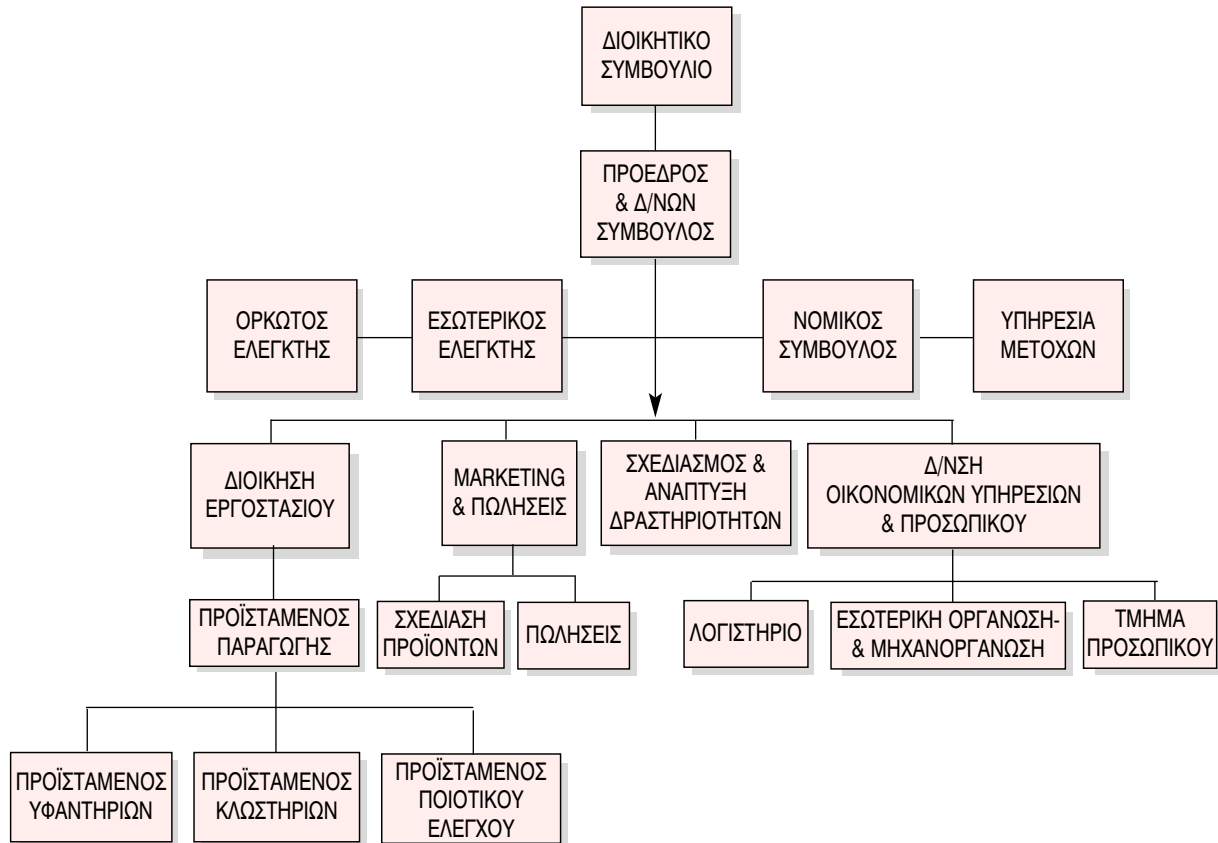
ΔΙΟΙΚΗΤΙΚΟ ΣΥΜΒΟΥΛΙΟ

ΠΡΟΕΔΡΟΣ & Δ/ΝΩΝ ΣΥΜΒΟΥΛΟΣ

ΟΡΚΩΤΟΣ ΕΛΕΓΚΤΗΣ

ΕΣΩΤΕΡΙΚΟΣ ΕΛΕΓΚΤΗΣ

ΝΟΜΙΚΟΣ ΣΥΜΒΟΥΛΟΣ

ΥΠΗΡΕΣΙΑ ΜΕΤΟΧΩΝ

ΔΙΟΙΚΗΣΗ ΕΡΓΟΣΤΑΣΙΟΥ

MARKETING & ΠΩΛΗΣΕΙΣ

ΣΧΕΔΙΑΣΜΟΣ & ΑΝΑΠΤΥΞΗ ΔΡΑΣΤΗΡΙΟΤΗΤΩΝ

Δ/ΝΣΗ ΟΙΚΟΝΟΜΙΚΩΝ ΥΠΗΡΕΣΙΩΝ & ΠΡΟΣΩΠΙΚΟΥ

ΠΡΟΪΣΤΑΜΕΝΟΣ ΠΑΡΑΓΩΓΗΣ

ΣΧΕΔΙΑΣΗ ΠΡΟΪΟΝΤΩΝ

ΠΩΛΗΣΕΙΣ

ΛΟΓΙΣΤΗΡΙΟ

ΕΣΩΤΕΡΙΚΗ ΟΡΓΑΝΩΣΗ- & ΜΗΧΑΝΟΡΓΑΝΩΣΗ

ΤΜΗΜΑ ΠΡΟΣΩΠΙΚΟΥ

ΠΡΟΪΣΤΑΜΕΝΟΣ ΥΦΑΝΤΗΡΙΩΝ

ΠΡΟΪΣΤΑΜΕΝΟΣ ΚΛΩΣΤΗΡΙΩΝ

ΠΡΟΪΣΤΑΜΕΝΟΣ ΠΟΙΟΤΙΚΟΥ ΕΛΕΓΧΟΥ